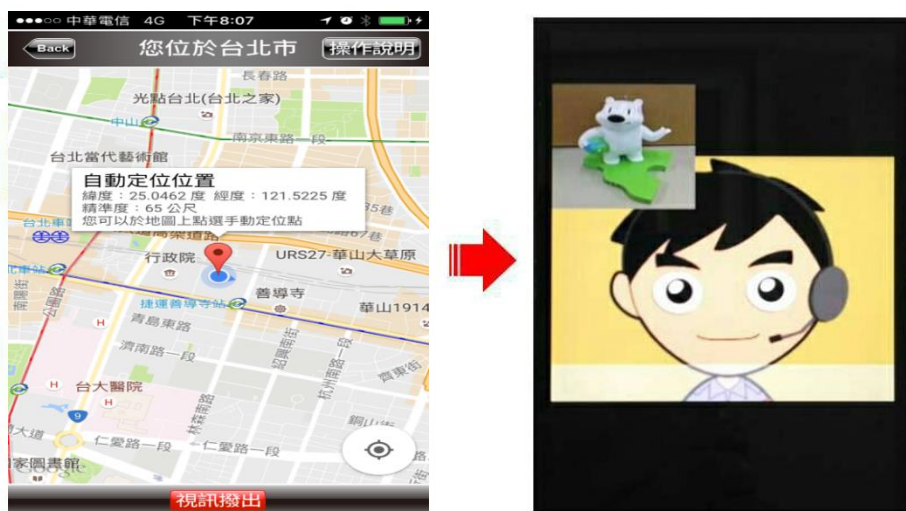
●●●○○ 中華電信 4G 下午8:07

Back 您位於台北市 操作說明

長春路

光點台北(台北之家)

中山

南京東路一段

台北當代藝術館

自動定位位置
緯度：25.0462 度 經度：121.5225 度
精準度：65 公尺
您可以於地圖上點選手動定位點

35巷

台北車

67巷

行政院

URS27-華山大草原

善導寺

捷運善導寺站

華山1914

青島東路

濟南路一段

H

台大醫院

杭州南路一段

青東街

林森南路

9

仁愛路一段

仁愛路一段

大道

家圖書館

視訊撥出